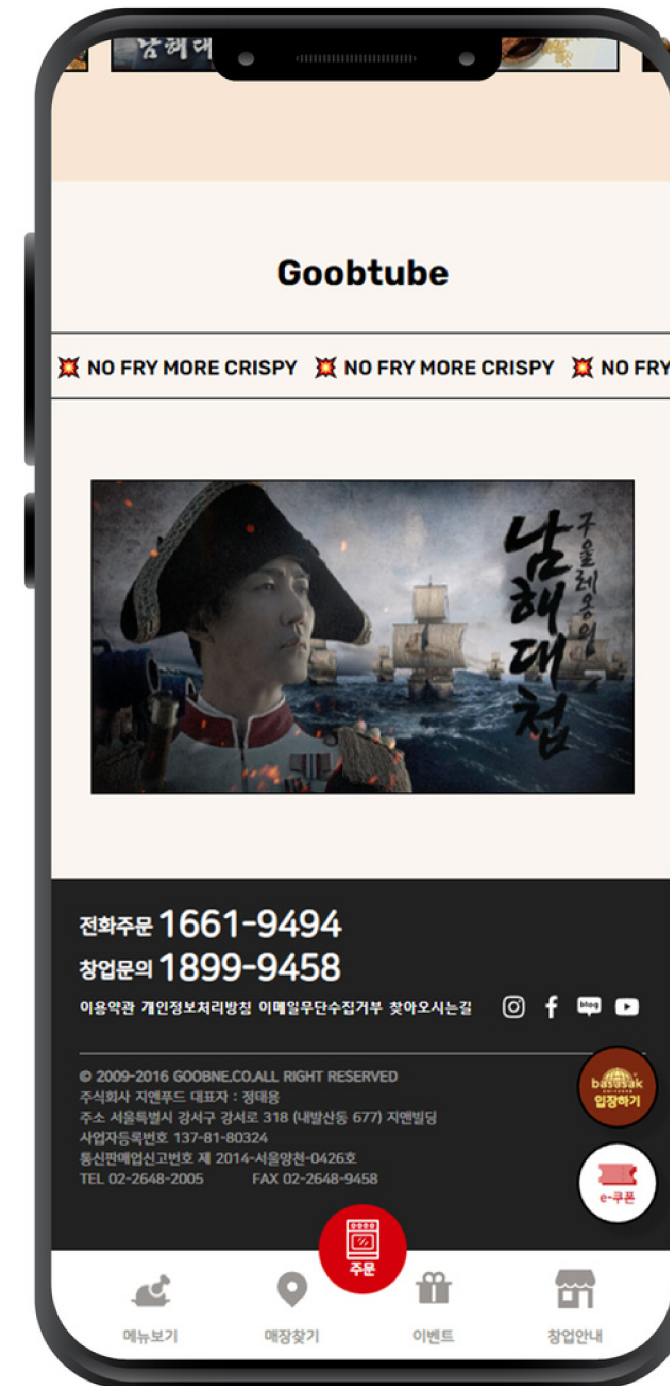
남해대

Goobtube

💥 NO FRY MORE CRISPY 💥 NO FRY MORE CRISPY 💥 NO FRY

구울레옹의
남해대첩

전화주문 1661-9494
창업문의 1899-9458
이용약관 개인정보처리방침 이메일무단수집거부 찾아오시는길

blog

© 2009-2016 GOOBNE.CO.ALL RIGHT RESERVED
주식회사 지엔푸드 대표자 : 정태용
주소 서울특별시 강서구 강서로 318 (내발산동 677) 지앤빌딩
사업자등록번호 137-81-80324
통신판매업신고번호 제 2014-서울양천-0426호
TEL 02-2648-2005 FAX 02-2648-9458

basasak
입장하기

e-쿠폰

주문

메뉴보기 매장찾기 이벤트 창업안내